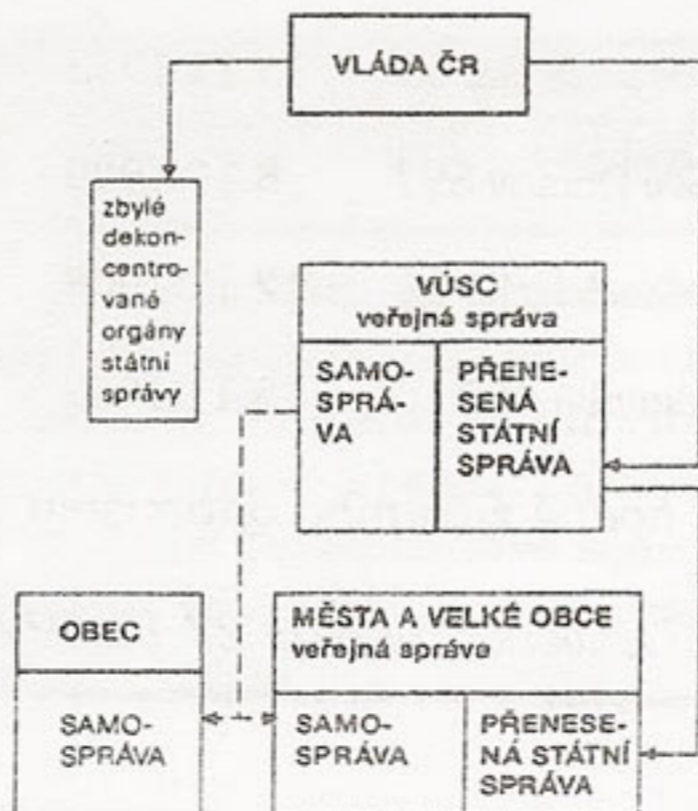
VLÁDA ČR

zbylé dekoncentrované orgány státní správy

VÚSC
veřejná správa

SAMOSPRÁVA

PŘENESENÁ STÁTNÍ SPRÁVA

OBEC

SAMOSPRÁVA

MĚSTA A VELKÉ OBCE
veřejná správa

SAMOSPRÁVA

PŘENESENÁ STÁTNÍ SPRÁVA